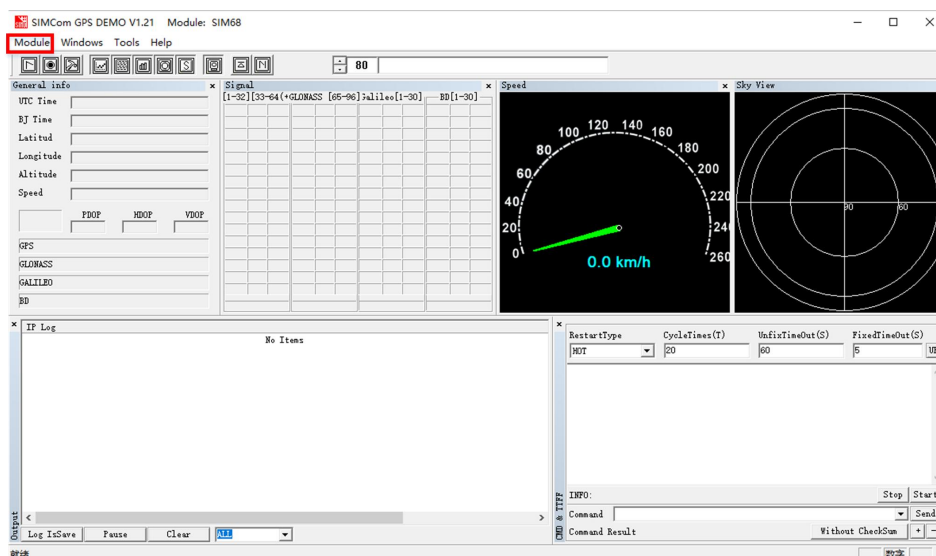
SIMCom GPS DEMO V1.21 Module: SIM68

Module Windows Tools Help

80

General info

UTC Time

BJ Time

Latitud

Longitude

Altitude

Speed

PDOP HDOP VDOP

GPS

GLONASS

GALILEO

BD

Signal

[1-32][33-64(+GLONASS [65-96]Galileo[1-30] BD[1-30]

Speed

100 120 140 160

80 180

60 200

40 220

20 240

0 260

0.0 km/h

Sky View

90 60

IP Log

No Items

Output

Log IsSave Pause Clear ALL

RestartType CycleTimes(T) UnfixTimeOut(S) FixedTimeOut(S)

HOT 20 60 5

INFO: Stop Start

Command Send

Command Result Without CheckSum

CMD & TTFF

就绪

数字